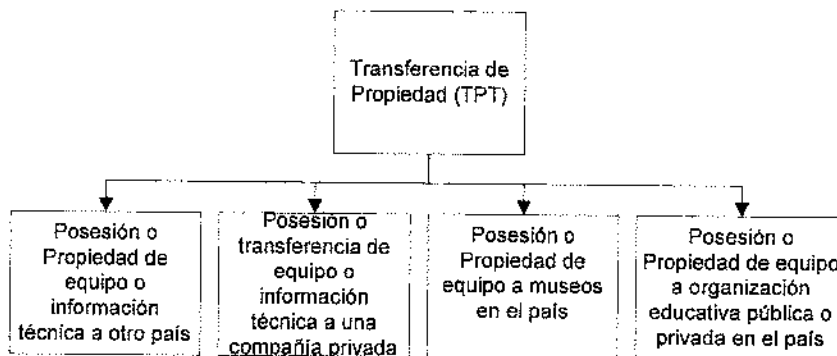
Transferencia de Propiedad (TPT)

Posesión o Propiedad de equipo o información técnica a otro país

Posesión o transferencia de equipo o información técnica a una compañía privada

Posesión o Propiedad de equipo a museos en el país

Posesión o Propiedad de equipo a organización educativa pública o privada en el país